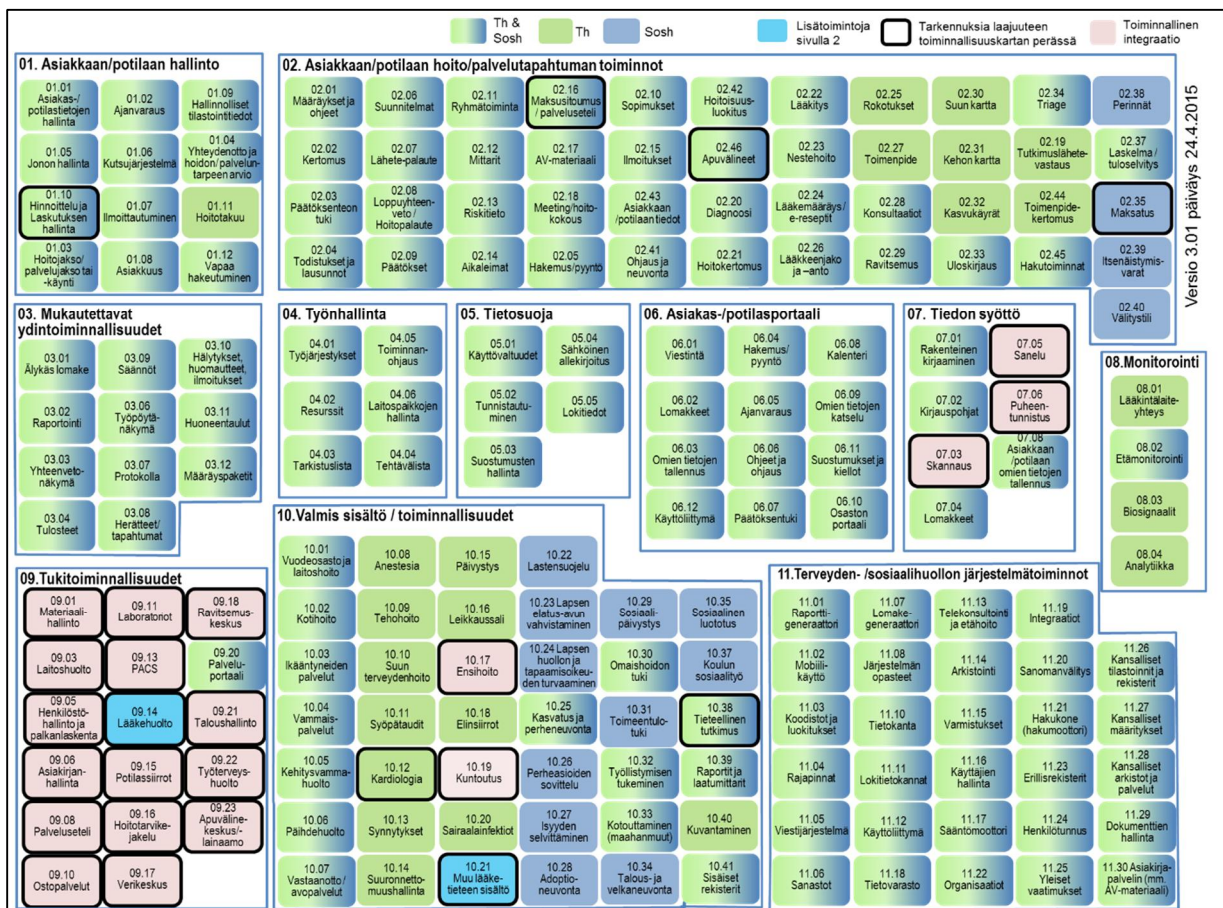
Th & Sosh | Th | Sosh | Lisätoimintoja sivulla 2 | Tarkennuksia laajuuteen toiminnallisuuskartan perässä | Toiminnallinen integraatio

Versio 3.01 päiväys 24.4.2015

01. Asiakkaan/potilaan hallinto

01.01 Asiakas-/potilastietojen hallinta
01.02 Ajanvaraus
01.09 Hallinnolliset tilastointitiedot
01.05 Jonon hallinta
01.06 Kutsujärjestelmä
01.04 Yhteydenotto ja hoidon/palveluntarpeen arvio
01.10 Hinnoittelu ja Laskutuksen hallinta
01.07 Ilmoittautuminen
01.11 Hoitotakuu
01.03 Hoitojakso/palvelujakso tai -käynti
01.08 Asiakkuus
01.12 Vapaa hakeutuminen

02. Asiakkaan/potilaan hoito/palvelutapahtuman toiminnot

02.01 Määräykset ja ohjeet
02.06 Suunnitelmat
02.11 Ryhmätoiminta
02.16 Maksusitoumus / palveluseteli
02.10 Sopimukset
02.42 Hoitoisuusluokitus
02.22 Lääkitys
02.25 Rokotukset
02.30 Suun kartta
02.34 Triage
02.38 Perinnät
02.02 Kertomus
02.07 Lähete-palaute
02.12 Mittarit
02.17 AV-materiaali
02.15 Ilmoitukset
02.46 Apuvälineet
02.23 Nestehoito
02.27 Toimenpide
02.31 Kehon kartta
02.19 Tutkimuslähetevastaus
02.37 Laskelma / tuloselvitys
02.03 Päätöksenteon tuki
02.08 Loppuyhteenveto / Hoitopalaute
02.13 Riskitieto
02.18 Meeting/hoitokokous
02.43 Asiakkaan /potilaan tiedot
02.20 Diagnoosi
02.24 Lääkemääräys/ e-resepti
02.28 Konsultaatiot
02.32 Kasvukäyrät
02.44 Toimenpidekertomus
02.35 Maksatus
02.04 Todistukset ja lausunnot
02.09 Päätökset
02.14 Aikaleimat
02.05 Hakemus/pyyntö
02.41 Ohjaus ja neuvonta
02.21 Hoitokertomus
02.26 Lääkkeenjako ja –anto
02.29 Ravitsemus
02.33 Uloskirjaus
02.45 Hakutoiminnat
02.39 Itsenäistymisvarat
02.40 Välitystili

03. Mukautettavat ydintoiminnallisuudet

03.01 Älykäs lomake
03.09 Säännöt
03.10 Hälytykset, huomautteet, ilmoitukset
03.02 Raportointi
03.06 Työpöytänäkymä
03.11 Huoneentaulut
03.03 Yhteenvetonäkymä
03.07 Protokolla
03.12 Määräyspaketit
03.04 Tulosteet
03.08 Herätteet/ tapahtumat

04. Työnhallinta

04.01 Työjärjestykset
04.05 Toiminnanohjaus
04.02 Resurssit
04.06 Laitospaikkojen hallinta
04.03 Tarkistuslista
04.04 Tehtävälista

05. Tietosuoja

05.01 Käyttövaltuudet
05.04 Sähköinen allekirjoitus
05.02 Tunnistautuminen
05.05 Lokitiedot
05.03 Suostumusten hallinta

06. Asiakas-/potilasportaali

06.01 Viestintä
06.04 Hakemus/ pyyntö
06.08 Kalenteri
06.02 Lomakkeet
06.05 Ajanvaraus
06.09 Omien tietojen katselu
06.03 Omien tietojen tallennus
06.06 Ohjeet ja ohjaus
06.11 Suostumukset ja kiellot
06.12 Käyttöliittymä
06.07 Päätöksentuki
06.10 Osaston portaali

07. Tiedon syöttö

07.01 Rakenteinen kirjaaminen
07.05 Sanelu
07.02 Kirjauspohjat
07.06 Puheentunnistus
07.03 Skannaus
07.08 Asiakkaan /potilaan omien tietojen tallennus
07.04 Lomakkeet

08.Monitorointi

08.01 Lääkintälaiteyhteys
08.02 Etämonitorointi
08.03 Biosignaalit
08.04 Analytiikka

09.Tukitoiminnallisuudet

09.01 Materiaalihallinto
09.11 Laboratoriot
09.18 Ravitsemuskeskus
09.03 Laitoshuolto
09.13 PACS
09.20 Palveluportaali
09.05 Henkilöstöhallinto ja palkanlaskenta
09.14 Lääkehuolto
09.21 Taloushallinto
09.06 Asiakirjanhallinta
09.15 Potilassiirrot
09.22 Työterveyshuolto
09.08 Palveluseteli
09.16 Hoitotarvikejakelu
09.23 Apuvälinekeskus/-lainaamo
09.10 Ostopalvelut
09.17 Verikeskus

10.Valmis sisältö / toiminnallisuudet

10.01 Vuodeosasto ja laitoshoito
10.08 Anestesia
10.15 Päivystys
10.22 Lastensuojelu
10.02 Kotihoito
10.09 Tehohoito
10.16 Leikkaussali
10.23 Lapsen elatus-avun vahvistaminen
10.29 Sosiaalipäivystys
10.35 Sosiaalinen luototus
10.03 Ikääntyneiden palvelut
10.10 Suun terveydenhoito
10.17 Ensihoito
10.24 Lapsen huollon ja tapaamisoikeuden turvaaminen
10.30 Omaishoidon tuki
10.37 Koulun sosiaalityö
10.04 Vammaispalvelut
10.11 Syöpätaudit
10.18 Elinsiirrot
10.25 Kasvatus ja perheneuvonta
10.31 Toimeentulotuki
10.38 Tieteellinen tutkimus
10.05 Kehitysvammahuolto
10.12 Kardiologia
10.19 Kuntoutus
10.26 Perheasioiden sovittelu
10.32 Työllistymisen tukeminen
10.39 Raportit ja laatumittarit
10.06 Päihdehuolto
10.13 Synnytykset
10.20 Sairaalainfektiot
10.27 Isyyden selvittäminen
10.33 Kotouttaminen (maahanmuut)
10.40 Kuvantaminen
10.07 Vastaanotto/ avopalvelut
10.14 Suuronnettomuushallinta
10.21 Muu lääketieteen sisältö
10.28 Adoptioneuvonta
10.34 Talous- ja velkaneuvonta
10.41 Sisäiset rekisterit

11.Terveyden- /sosiaalihuollon järjestelmätoiminnot

11.01 Raporttigeneraattori
11.07 Lomakegeneraattori
11.13 Telekonsultointi ja etähoito
11.19 Integraatiot
11.26 Kansalliset tilastoinnit ja rekisterit
11.02 Mobiilikäyttö
11.08 Järjestelmän opasteet
11.14 Arkistointi
11.20 Sanomanvälitys
11.27 Kansalliset määritykset
11.03 Koodistot ja luokitukset
11.10 Tietokanta
11.15 Varmistukset
11.21 Hakukone (hakumoottori)
11.28 Kansalliset arkistot ja palvelut
11.04 Rajapinnat
11.11 Lokitietokannat
11.16 Käyttäjien hallinta
11.23 Erillisrekisterit
11.05 Viestijärjestelmä
11.12 Käyttöliittymä
11.17 Sääntömoottori
11.24 Henkilötunnus
11.29 Dokumenttien hallinta
11.06 Sanastot
11.18 Tietovarasto
11.22 Organisaatiot
11.25 Yleiset vaatimukset
11.30 Asiakirjapalvelin (mm AV-materiaali)